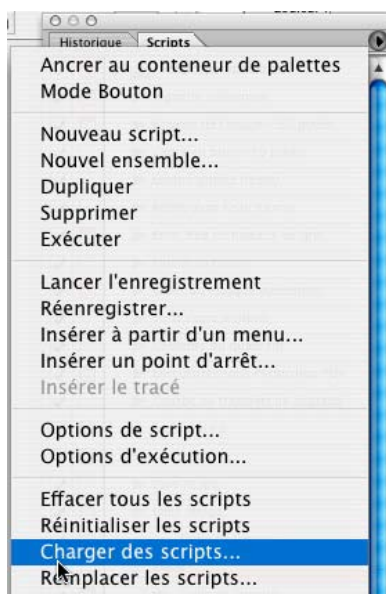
Historique Scripts

Ancrer au conteneur de palettes
Mode Bouton

Nouveau script...
Nouvel ensemble...
Dupliquer
Supprimer
Exécuter

Lancer l'enregistrement
Réenregistrer...
Insérer à partir d'un menu...
Insérer un point d'arrêt...
Insérer le tracé

Options de script...
Options d'exécution...

Effacer tous les scripts
Réinitialiser les scripts
Charger des scripts...
Remplacer les scripts...